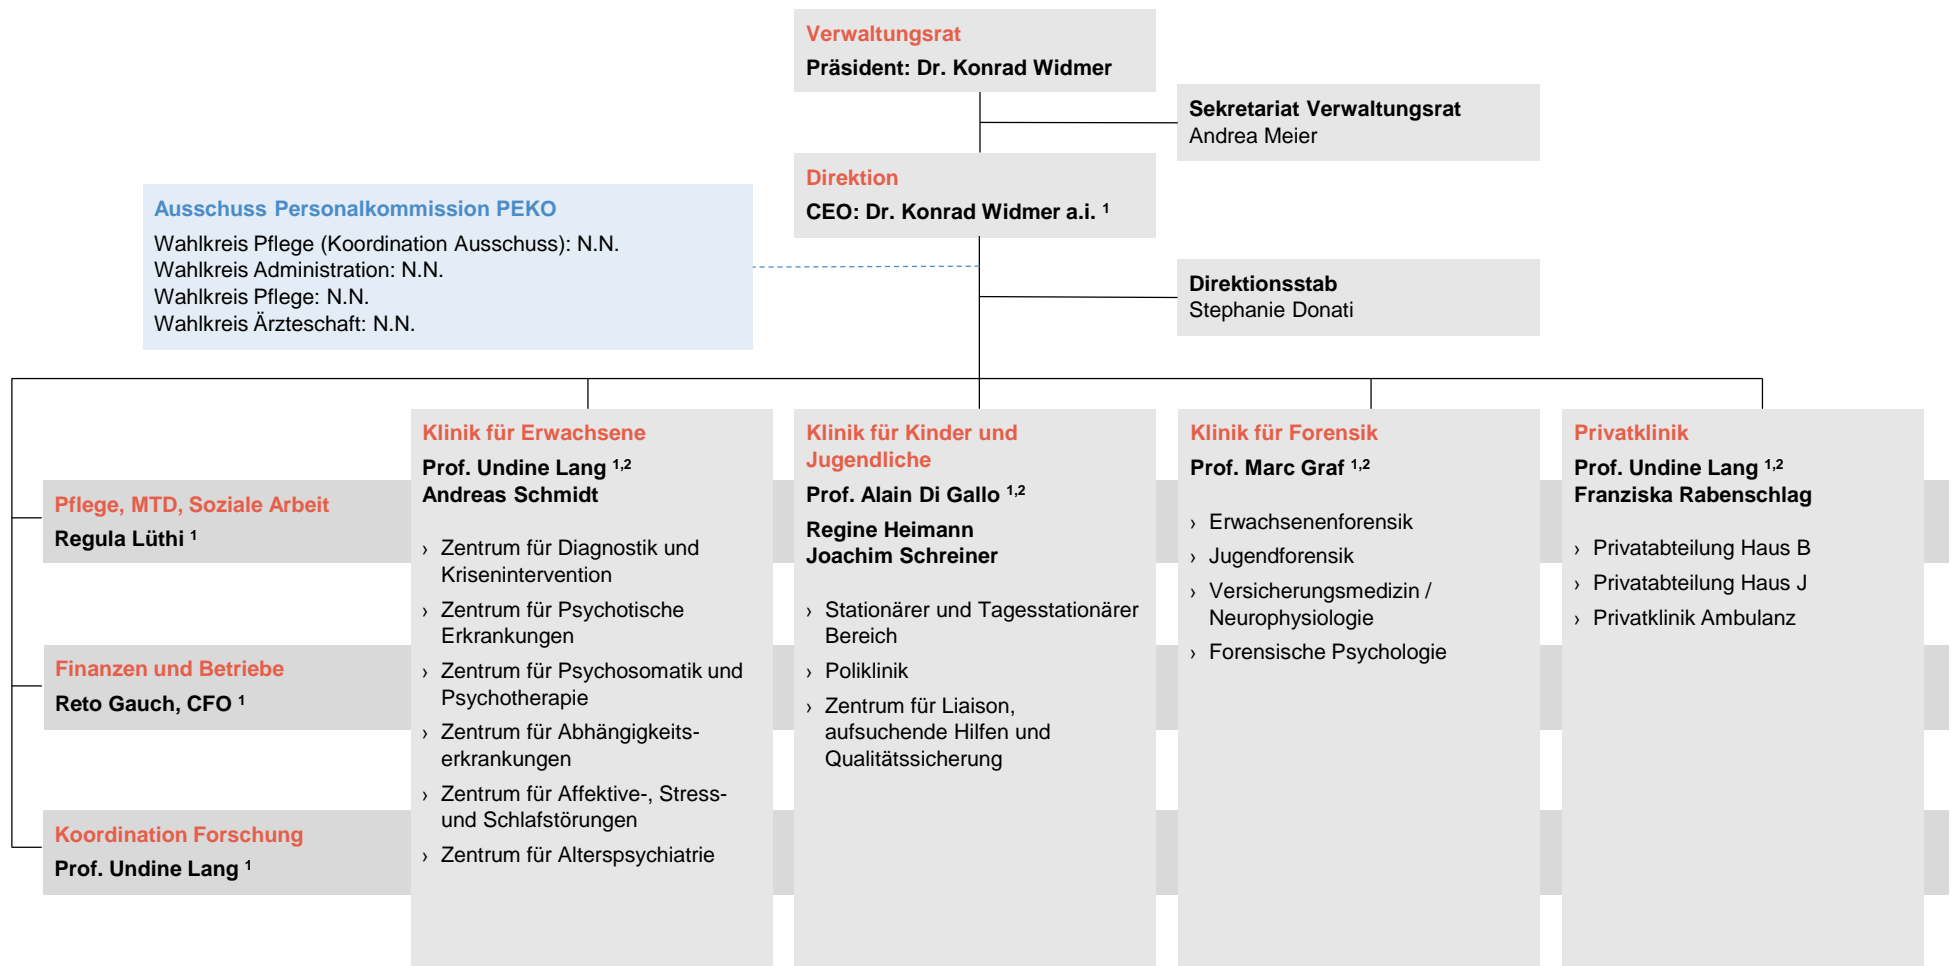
Verwaltungsrat
Präsident: Dr. Konrad Widmer

Sekretariat Verwaltungsrat
Andrea Meier

Direktion
CEO: Dr. Konrad Widmer a.i. $^{1}$

Ausschuss Personalkommission PEKO
Wahlkreis Pflege (Koordination Ausschuss): N.N.
Wahlkreis Administration: N.N.
Wahlkreis Pflege: N.N.
Wahlkreis Ärzteschaft: N.N.

Direktionsstab
Stephanie Donati

Pflege, MTD, Soziale Arbeit
Regula Lüthi $^{1}$

Finanzen und Betriebe
Reto Gauch, CFO $^{1}$

Koordination Forschung
Prof. Undine Lang $^{1}$

Klinik für Erwachsene
Prof. Undine Lang $^{1,2}$
Andreas Schmidt

› Zentrum für Diagnostik und Krisenintervention
› Zentrum für Psychotische Erkrankungen
› Zentrum für Psychosomatik und Psychotherapie
› Zentrum für Abhängigkeitserkrankungen
› Zentrum für Affektive-, Stress- und Schlafstörungen
› Zentrum für Alterspsychiatrie

Klinik für Kinder und Jugendliche
Prof. Alain Di Gallo $^{1,2}$
Regine Heimann
Joachim Schreiner

› Stationärer und Tagesstationärer Bereich
› Poliklinik
› Zentrum für Liaison, aufsuchende Hilfen und Qualitätssicherung

Klinik für Forensik
Prof. Marc Graf $^{1,2}$

› Erwachsenenforensik
› Jugendforensik
› Versicherungsmedizin / Neurophysiologie
› Forensische Psychologie

Privatklinik
Prof. Undine Lang $^{1,2}$
Franziska Rabenschlag

› Privatabteilung Haus B
› Privatabteilung Haus J
› Privatklinik Ambulanz